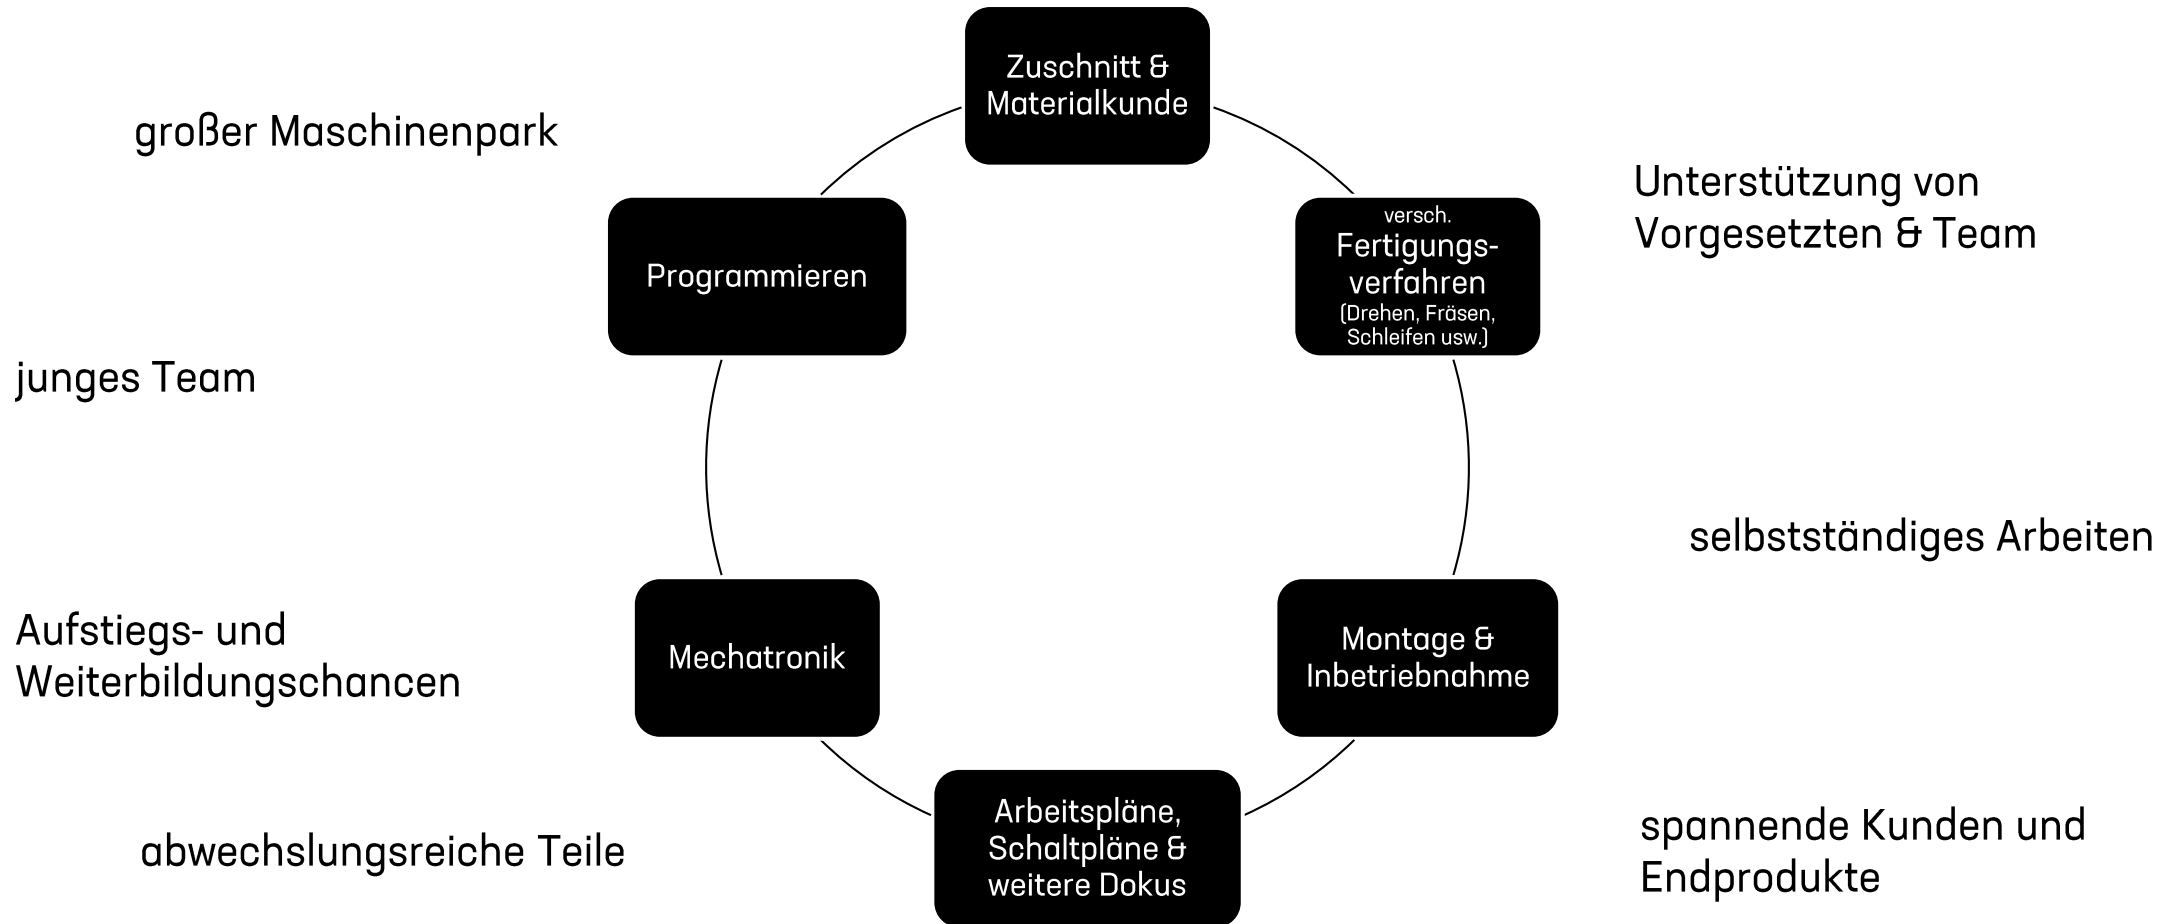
Zuschnitt & Materialkunde

großer Maschinenpark

Unterstützung von Vorgesetzten & Team

Programmieren

versch. Fertigungsverfahren (Drehen, Fräsen, Schleifen usw.)

junges Team

selbstständiges Arbeiten

Aufstiegs- und Weiterbildungschancen

Mechatronik

Montage & Inbetriebnahme

Arbeitspläne, Schaltpläne & weitere Dokus

abwechslungsreiche Teile

spannende Kunden und Endprodukte